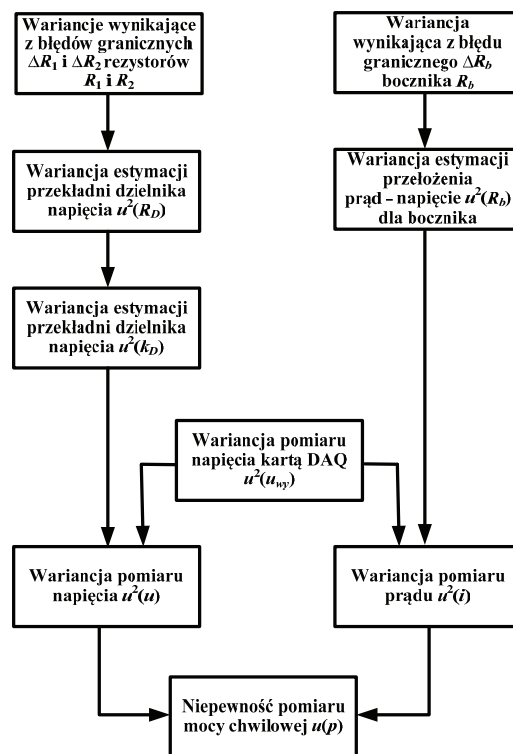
Wariancje wynikające z błędów granicznych $\Delta R_1$ i $\Delta R_2$ rezystorów $R_1$ i $R_2$

Wariancja wynikająca z błędu granicznego $\Delta R_b$ bocznika $R_b$

Wariancja estymacji przekładni dzielnika napięcia $u^2(R_D)$

Wariancja estymacji przełożenia prąd – napięcie $u^2(R_b)$ dla bocznika

Wariancja estymacji przekładni dzielnika napięcia $u^2(k_D)$

Wariancja pomiaru napięcia kartą DAQ $u^2(u_{wy})$

Wariancja pomiaru napięcia $u^2(u)$

Wariancja pomiaru prądu $u^2(i)$

Niepewność pomiaru mocy chwilowej $u(p)$